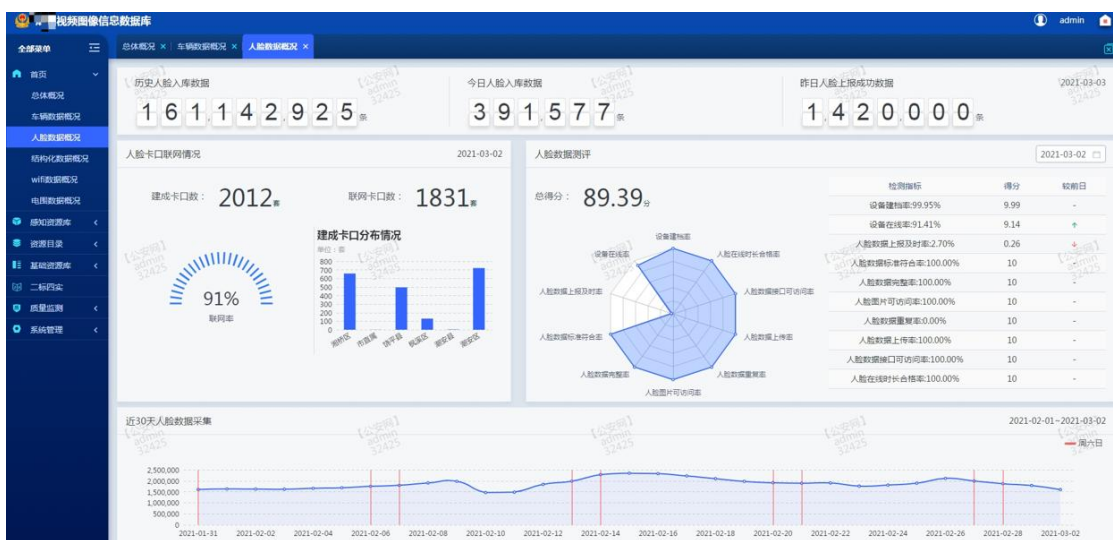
视频图像信息数据库

admin

全部菜单

首页
总体概况
车辆数据概况
人脸数据概况
结构化数据概况
wifi数据概况
电围数据概况
感知资源库
资源目录
基础资源库
二标四实
质量监测
系统管理

总体概况 × | 车辆数据概况 × | 人脸数据概况 ×

历史人脸入库数据
161,142,925 条

今日人脸入库数据
391,577 条

昨日人脸上报成功数据
1,420,000 条

2021-03-03

人脸卡口联网情况
2021-03-02

建成卡口数： 2012 套
联网卡口数： 1831 套

91%
联网率

建成卡口分布情况
单位：套

| 800 |
| 700 |
| 600 |
| 500 |
| 400 |
| 300 |
| 200 |
| 100 |
| 0 |

高桥区 市直属 拱子区 枫溪区 潮安区 湘安区

人脸数据测评
2021-03-02

总得分： 89.39 分

设备建档率
人脸在线时长合格率
人脸数据接口可访问率
人脸数据上传率
人脸数据重复率
人脸图片可访问率
人脸数据完整率
人脸数据标准符合率
人脸数据上报及时率
设备在线率

| 检测指标 | 得分 | 较前日 |
|---|---|---|
| 设备建档率:99.95% | 9.99 | - |
| 设备在线率:91.41% | 9.14 | ↑ |
| 人脸数据上报及时率:2.70% | 0.26 | ↓ |
| 人脸数据标准符合率:100.00% | 10 | - |
| 人脸数据完整率:100.00% | 10 | - |
| 人脸图片可访问率:100.00% | 10 | - |
| 人脸数据重复率:0.00% | 10 | - |
| 人脸数据上传率:100.00% | 10 | - |
| 人脸数据接口可访问率:100.00% | 10 | - |
| 人脸在线时长合格率:100.00% | 10 | - |

近30天人脸数据采集
2021-02-01~2021-03-02
周六日

2,500,000
2,000,000
1,500,000
1,000,000
500,000
0

2021-01-31 2021-02-02 2021-02-04 2021-02-06 2021-02-08 2021-02-10 2021-02-12 2021-02-14 2021-02-16 2021-02-18 2021-02-20 2021-02-22 2021-02-24 2021-02-26 2021-02-28 2021-03-02

[公安网] admin 32425